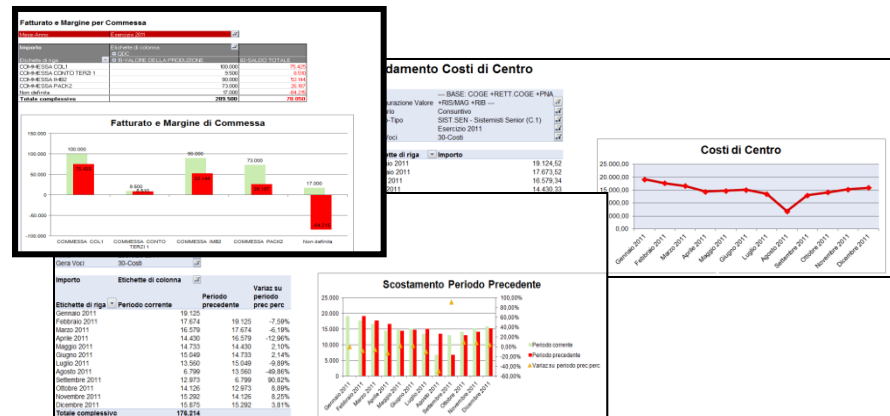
Fatturato e Margine per Commessa

Mese-Anno | Esercizio 2011

| Importo | Etichette di colonna | |
|---|---|---|
| | ⊟ CEC | |
| Etichette di riga | ⊟ 8-VALORE DELLA PRODUZIONE | 8I-SALDO TOTALE |
| COMMESSA COL1 | 100.000 | 75.425 |
| COMMESSA CONTO TERZI 1 | 9.500 | 8.510 |
| COMMESSA IMB2 | 90.000 | 50.144 |
| COMMESSA PACK2 | 73.000 | 26.167 |
| Non definita | 17.000 | -84.216 |
| Totale complessivo | 289.500 | 76.050 |

Fatturato e Margine di Commessa

100.000
50.000
0
-50.000
-100.000

100.000
75.425
9.500
8.510
90.000
50.144
73.000
26.167
17.000
-84.216

COMMESSA COL1
COMMESSA CONTO TERZI 1
COMMESSA IMB2
COMMESSA PACK2
Non definita

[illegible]damento Costi di Centro

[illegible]urazione Valore | --- BASE: COGE +RETT.COGE +PNA +RIS/MAG +RIB --
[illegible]rio | Consuntivo
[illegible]-Tipo | SIST.SEN - Sistemisti Senior (C.1)
 | Esercizio 2011
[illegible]Voci | 30-Costi

| Etichette di riga | Importo |
|---|---|
| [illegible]o 2011 | 19.124,52 |
| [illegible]aio 2011 | 17.673,52 |
| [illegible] | 16.579,34 |
| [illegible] 2011 | 14.430,33 |

Costi di Centro

25.000,00
20.000,00
15.000,00
10.000,00
5.000,00
0,00

Gennaio 2011
Febbraio 2011
Marzo 2011
Aprile 2011
Maggio 2011
Giugno 2011
Luglio 2011
Agosto 2011
Settembre 2011
Ottobre 2011
Novembre 2011
Dicembre 2011

Gera Voci | 30-Costi

| Importo | Etichette di colonna | | |
|---|---|---|---|
| Etichette di riga | Periodo corrente | Periodo precedente | Variaz su periodo prec perc |
| Gennaio 2011 | 19.125 | | |
| Febbraio 2011 | 17.674 | 19.125 | -7.59% |
| Marzo 2011 | 16.579 | 17.674 | -6.19% |
| Aprile 2011 | 14.430 | 16.579 | -12.96% |
| Maggio 2011 | 14.733 | 14.430 | 2.10% |
| Giugno 2011 | 15.049 | 14.733 | 2.14% |
| Luglio 2011 | 13.560 | 15.049 | -9.89% |
| Agosto 2011 | 6.799 | 13.560 | -49.86% |
| Settembre 2011 | 12.973 | 6.799 | 90.82% |
| Ottobre 2011 | 14.126 | 12.973 | 8.89% |
| Novembre 2011 | 15.292 | 14.126 | 8.25% |
| Dicembre 2011 | 15.861 | 15.292 | 3.81% |
| Totale complessivo | 176.214 | | |

Scostamento Periodo Precedente

25.000
20.000
15.000
10.000
5.000
0

100,00%
80,00%
60,00%
40,00%
20,00%
0,00%
-20,00%
-40,00%
-60,00%

Periodo corrente
Periodo precedente
Variaz su periodo prec perc

Gennaio 2011
Febbraio 2011
Marzo 2011
Aprile 2011
Maggio 2011
Giugno 2011
Luglio 2011
Agosto 2011
Settembre 2011
Ottobre 2011
Novembre 2011
Dicembre 2011